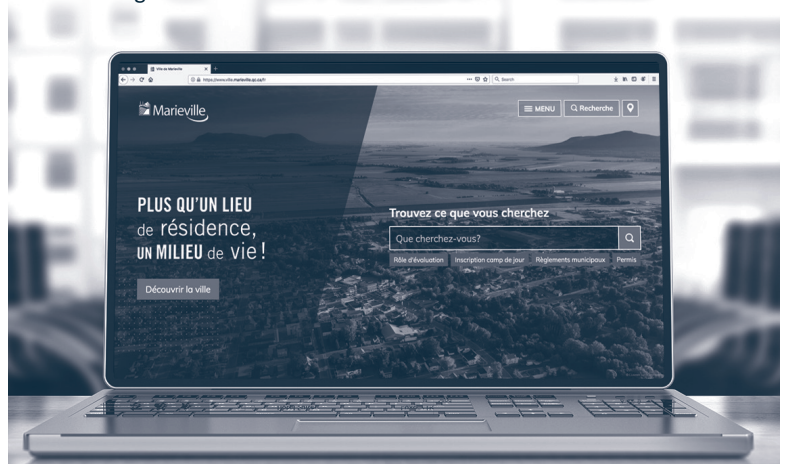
Ville de Marieville

https://www.ville.marieville.qc.ca/fr

Search

Marieville

MENU

Recherche

PLUS QU'UN LIEU de résidence, UN MILIEU de vie !

Découvrir la ville

Trouvez ce que vous cherchez

Que cherchez-vous?

Rôle d'évaluation

Inscription camp de jour

Règlements municipaux

Permis